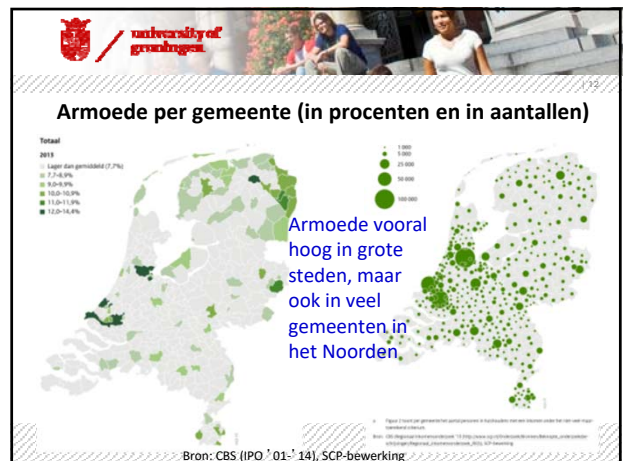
university of groningen

/ 12

Armoede per gemeente (in procenten en in aantallen)

Totaal
2013
Lager dan gemiddeld (7,7%)
7,7–8,9%
9,0–9,9%
10,0–10,9%
11,0–11,9%
12,0–14,4%

1 000
5 000
25 000
50 000
100 000

Armoede vooral hoog in grote steden, maar ook in veel gemeenten in het Noorden

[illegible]

Bron: CBS (IPO '01-'14), SCP-bewerking